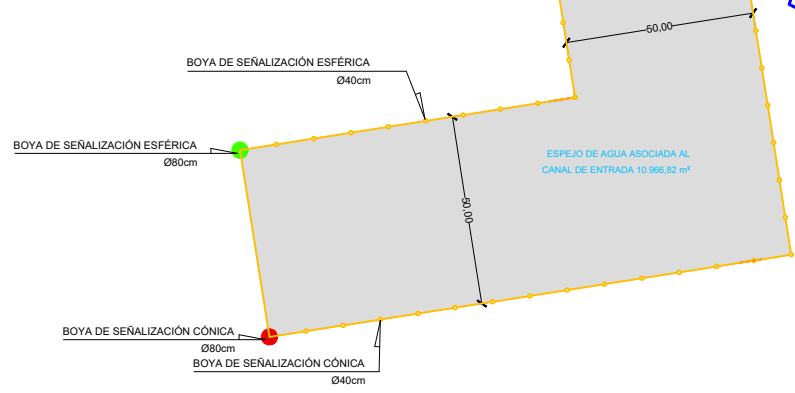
BOYA DE SEÑALIZACIÓN ESFÉRICA
Ø40cm

BOYA DE SEÑALIZACIÓN ESFÉRICA
Ø80cm

50,00

50,00

ESPEJO DE AGUA ASOCIADA AL CANAL DE ENTRADA 10.966,82 m²

BOYA DE SEÑALIZACIÓN CÓNICA
Ø80cm

BOYA DE SEÑALIZACIÓN CÓNICA
Ø40cm